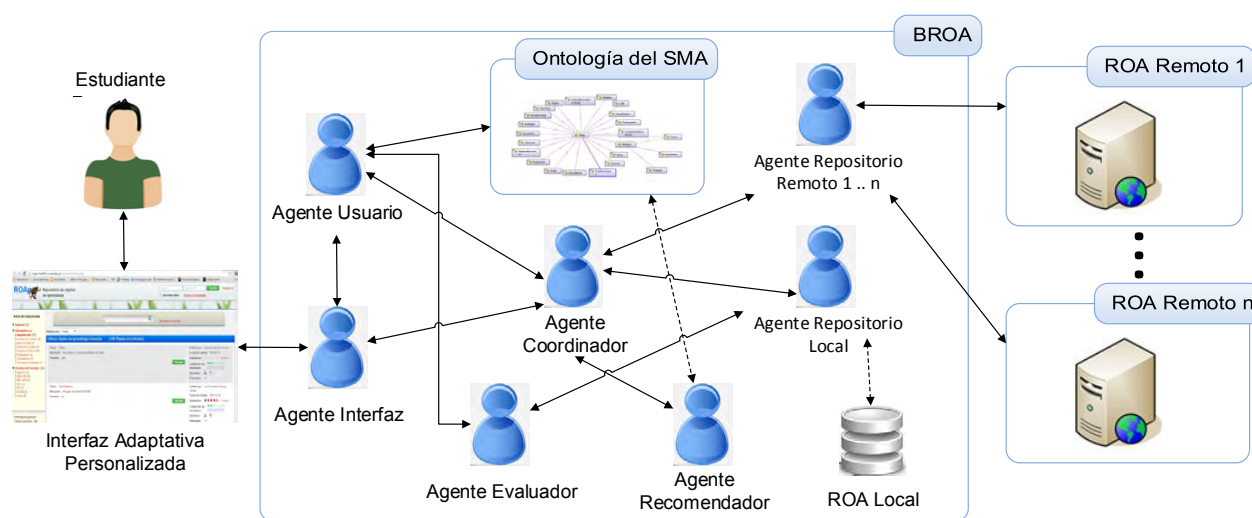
Estudiante

BROA

Ontología del SMA

ROA Remoto 1

Agente Repositorio Remoto 1 .. n

Agente Usuario

Agente Coordinador

Agente Interfaz

Agente Repositorio Local

ROA Remoto n

Interfaz Adaptativa Personalizada

Agente Evaluador

Agente Recomendador

ROA Local